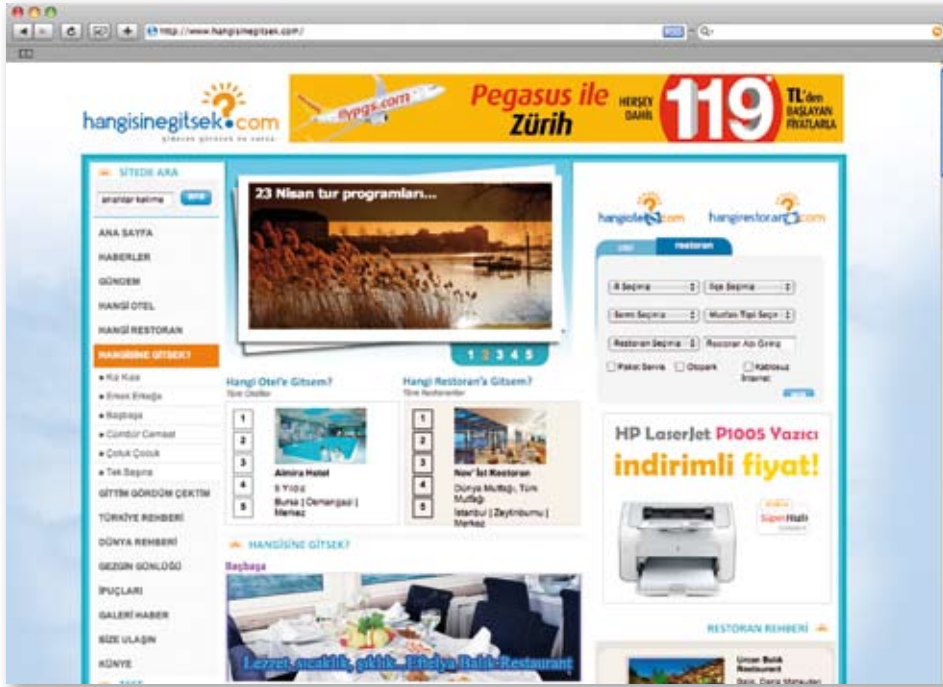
http://www.hangisinegitsek.com/

hangisinegitsek.com

flypgs.com

Pegasus ile Zürih

HERŞEY DAHİL

119

TL'den BAŞLAYAN FİYATLARLA

SİTEDE ARA

anahtar kelime

ANA SAYFA

HABERLER

GÜNDEM

HANGİ OTEL

HANGİ RESTORAN

HANGİSİNE GİTSEK?

• Kız Kıza

• Erkek Erkeğe

• Başbaşa

• Cümbür Cemaat

• Çoluk Çocuk

• Tek Başına

GİTTİM GÖRDÜM ÇEKTİM

TÜRKİYE REHBERİ

DÜNYA REHBERİ

GEZGİN GÜNLÜĞÜ

İPUÇLARI

GALERİ HABER

BİZE ULAŞIN

KÜNYE

23 Nisan tur programları...

1 2 3 4 5

Hangi Otel'e Gitsem?

Tüm Oteller

1
2
3
4
5

Almira Hotel

5 Yıldız

Bursa | Osmangazi | Merkez

Hangi Restoran'a Gitsem?

Tüm Restoranlar

1
2
3
4
5

Nov'İst Restoran

Dünya Mutfağı, Türk Mutfağı

İstanbul | Zeytinburnu | Merkez

HANGİSİNE GİTSEK?

Başbaşa

Lezzet, sıcaklık, şıklık... Liman Balık Restaurant

hangiotel.com

hangirestoran.com

Otel

Restoran

İl Seçiniz

İlçe Seçiniz

Semt Seçiniz

Mutfak Tipi Seçin

Restoran Seçiniz

Restoran Adı Giriniz

Paket Servis

Otopark

Kablosuz İnternet

HP LaserJet P1005 Yazıcı

indirimli fiyat!

Süper Hızlı

RESTORAN REHBERİ

Urcan Balık Restaurant